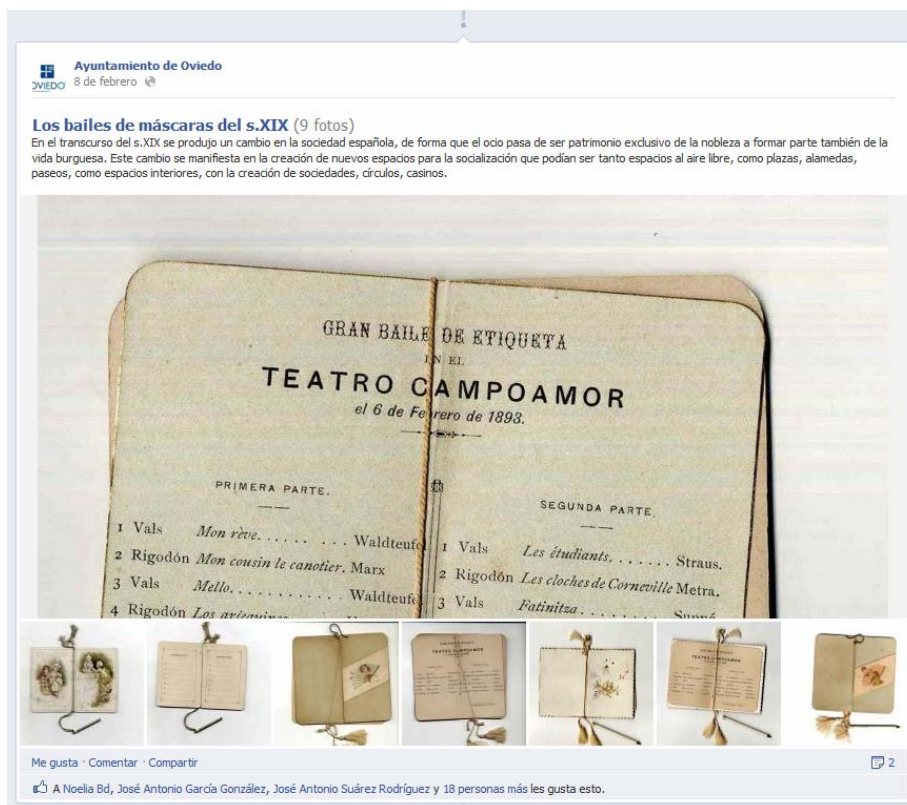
OVIEDO

Ayuntamiento de Oviedo
8 de febrero

Los bailes de máscaras del s.XIX (9 fotos)
En el transcurso del s.XIX se produjo un cambio en la sociedad española, de forma que el ocio pasa de ser patrimonio exclusivo de la nobleza a formar parte también de la vida burguesa. Este cambio se manifiesta en la creación de nuevos espacios para la socialización que podían ser tanto espacios al aire libre, como plazas, alamedas, paseos, como espacios interiores, con la creación de sociedades, círculos, casinos.

GRAN BAILE DE ETIQUETA
EN EL
TEATRO CAMPOAMOR
el 6 de Febrero de 1893.

PRIMERA PARTE.

1 Vals Mon rève. . . . . . . Waldteufel
2 Rigodón Mon cousin le canotier. Marx
3 Vals Mello. . . . . . . . . Waldteufel
4 Rigodón Los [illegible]

SEGUNDA PARTE.

1 Vals Les étudiants. . . . . . Straus.
2 Rigodón Les cloches de Corneville Metra.
3 Vals Fatinitza . . . . . . . Suppé

Me gusta · Comentar · Compartir
2
A Noelia Bd, José Antonio García González, José Antonio Suárez Rodríguez y 18 personas más les gusta esto.